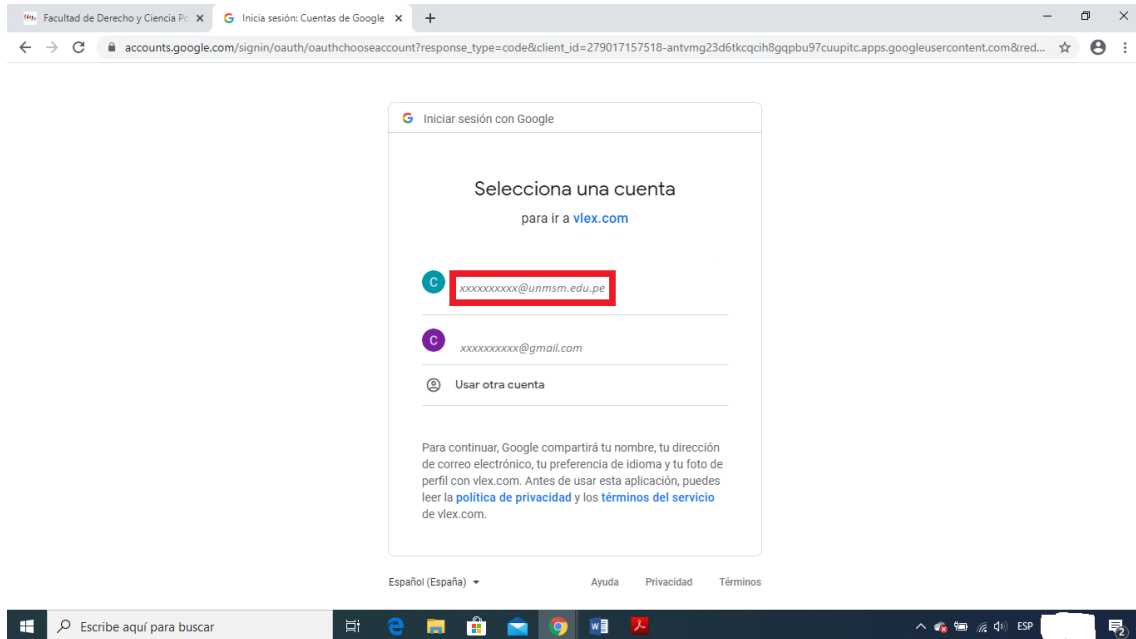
Facultad de Derecho y Ciencia Po ×
Inicia sesión: Cuentas de Google ×
+

accounts.google.com/signin/oauth/oauthchooseaccount?response_type=code&client_id=279017157518-antvmg23d6tkcqcih8gqpbu97cuupitc.apps.googleusercontent.com&red...

Iniciar sesión con Google

Selecciona una cuenta

para ir a vlex.com

C xxxxxxxxxx@unmsm.edu.pe

C xxxxxxxxxx@gmail.com

Usar otra cuenta

Para continuar, Google compartirá tu nombre, tu dirección de correo electrónico, tu preferencia de idioma y tu foto de perfil con vlex.com. Antes de usar esta aplicación, puedes leer la política de privacidad y los términos del servicio de vlex.com.

Español (España)
Ayuda
Privacidad
Términos

Escribe aquí para buscar
ESP
2